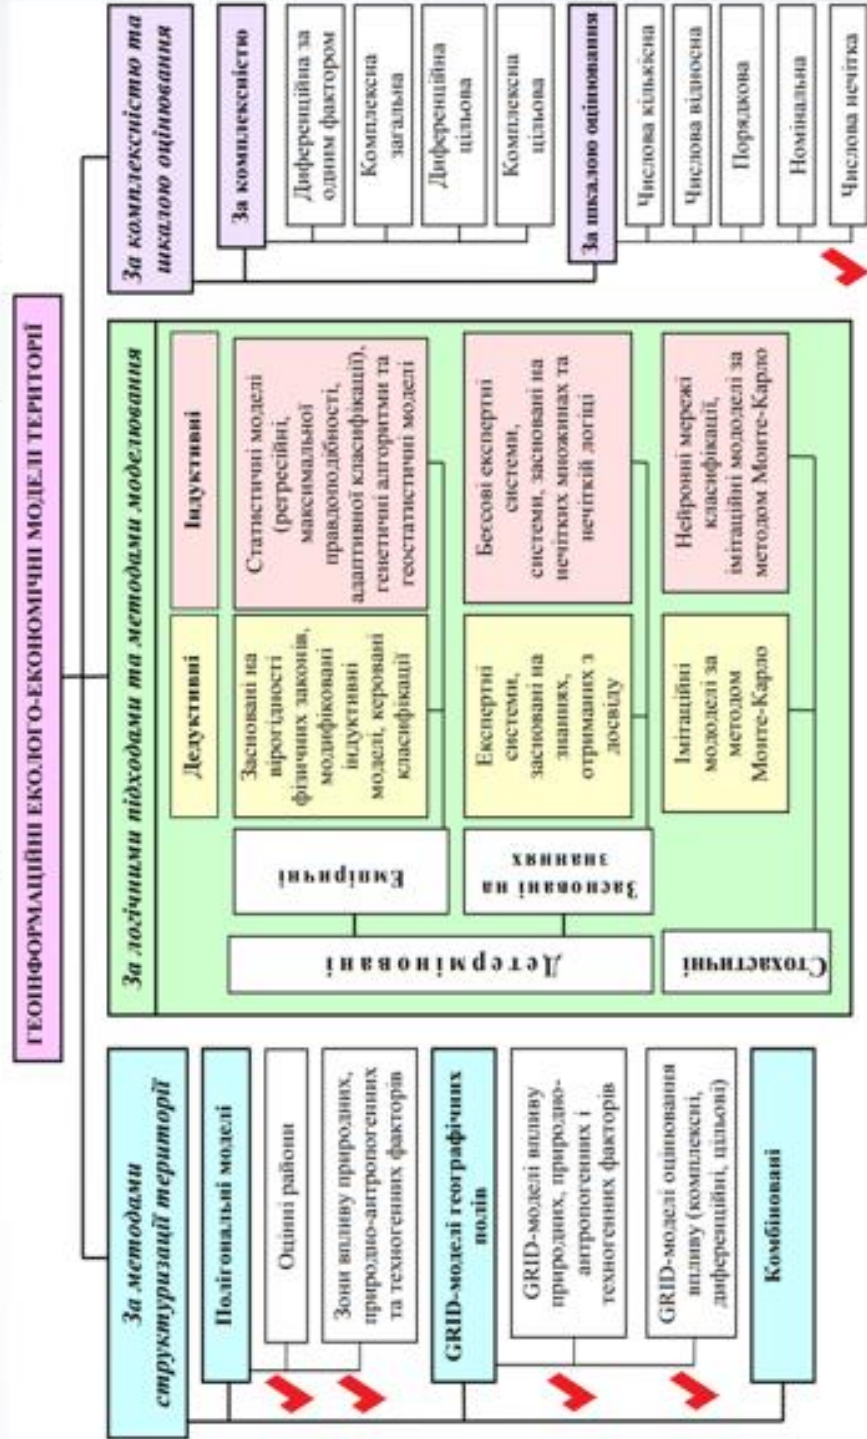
ГЕОІНФОРМАЦІЙНІ ЕКОЛОГО-ЕКОНОМІЧНІ МОДЕЛІ ТЕРИТОРІЇ

За методами структуризації території

Полігональні моделі

Оцінні райони

Зони впливу природних, природно-антропогенних та техногенних факторів

GRID-моделі географічних полів

GRID-моделі впливу природних, природно-антропогенних і техногенних факторів

GRID-моделі оцінювання впливу (комплексні, диференційні, цільові)

Комбіновані

За логічними підходами та методами моделювання

Детерміновані

Емпіричні

Засновані на знаннях

Стохастичні

Дедуктивні

Індуктивні

Засновані на вірогідності фізичних законів, модифіковані індуктивні моделі, керовані класифікації

Статистичні моделі (регресійні, максимальної правдоподібності, адаптивної класифікації), генетичні алгоритми та геостатистичні моделі

Експертні системи, засновані на знаннях, отриманих з досвіду

Бесові експертні системи, системи, засновані на нечітких множинах та нечіткій логіці

Імітаційні моделі за методом Монте-Карло

Нейронні мережі класифікації, імітаційні модолелі за методом Монте-Карло

За комплексністю та шкалою оцінювання

За комплексністю

Диференційна за одним фактором

Комплексна загальна

Диференційна цільова

Комплексна цільова

За шкалою оцінювання

Числова кількісна

Числова відносна

Порядкова

Номінальна

Числова нечітка